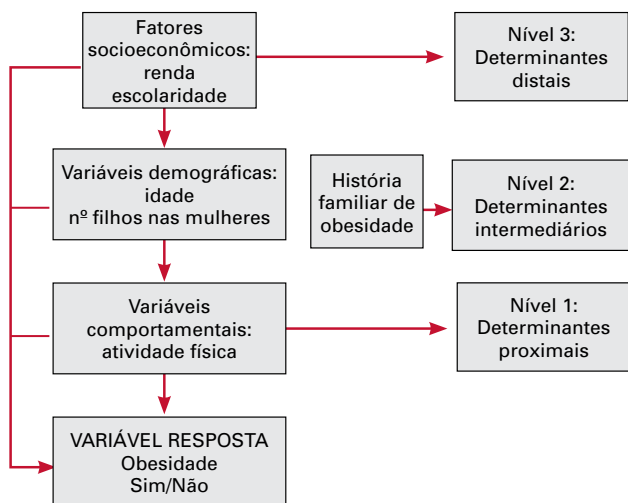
Fatores socioeconômicos: renda escolaridade

Nível 3: Determinantes distais

Variáveis demográficas: idade nº filhos nas mulheres

História familiar de obesidade

Nível 2: Determinantes intermediários

Variáveis comportamentais: atividade física

Nível 1: Determinantes proximais

VARIÁVEL RESPOSTA Obesidade Sim/Não